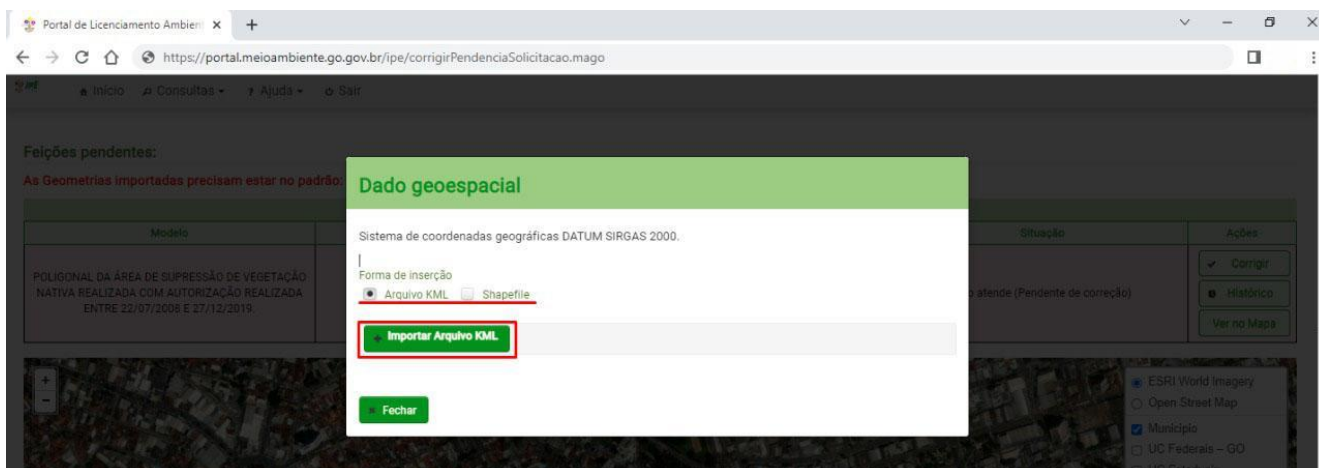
Portal de Licenciamento Ambien ×

https://portal.meioambiente.go.gov.br/ipe/corrigirPendenciaSolicitacao.mago

Início Consultas Ajuda Sair

Feições pendentes:

As Geometrias importadas precisam estar no padrão:

| Modelo | Situação | Ações |
|---|---|---|
| POLIGONAL DA ÁREA DE SUPRESSÃO DE VEGETAÇÃO NATIVA REALIZADA COM AUTORIZAÇÃO REALIZADA ENTRE 22/07/2008 E 27/12/2019. | atende (Pendente de correção) | Corrigir Histórico Ver no Mapa |

Dado geoespacial

Sistema de coordenadas geográficas DATUM SIRGAS 2000.

Forma de inserção

Arquivo KML Shapefile

+ Importar Arquivo KML

× Fechar

ESRI World Imagery
Open Street Map
Município
UC Federais – GO